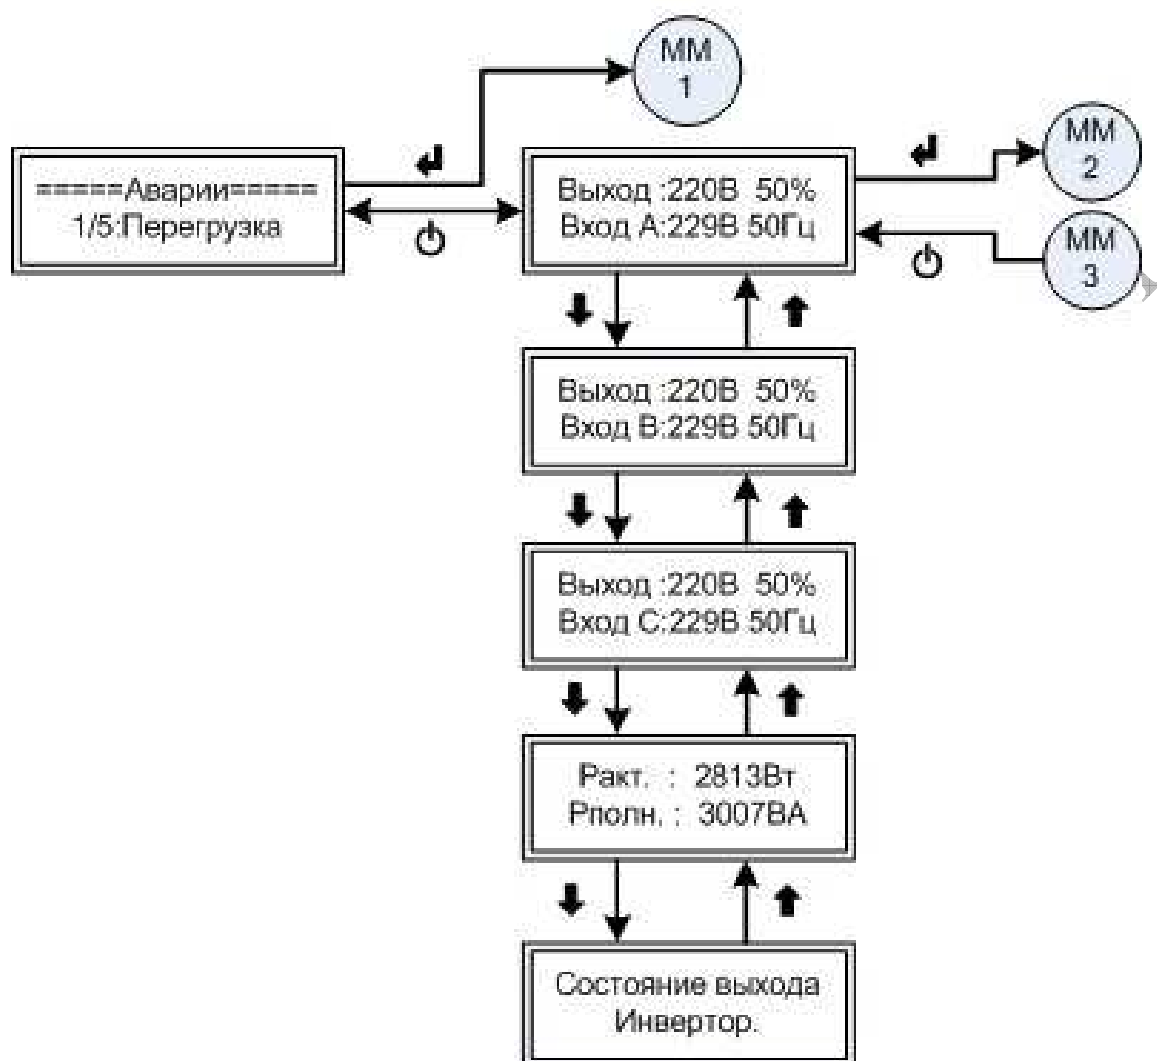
MM
1

=====Аварии=====
1/5:Перегрузка

Выход :220В 50%
Вход А:229В 50Гц

MM
2

MM
3

Выход :220В 50%
Вход В:229В 50Гц

Выход :220В 50%
Вход С:229В 50Гц

Ракт. : 2813Вт
Рполн. : 3007ВА

Состояние выхода
Инвертор.